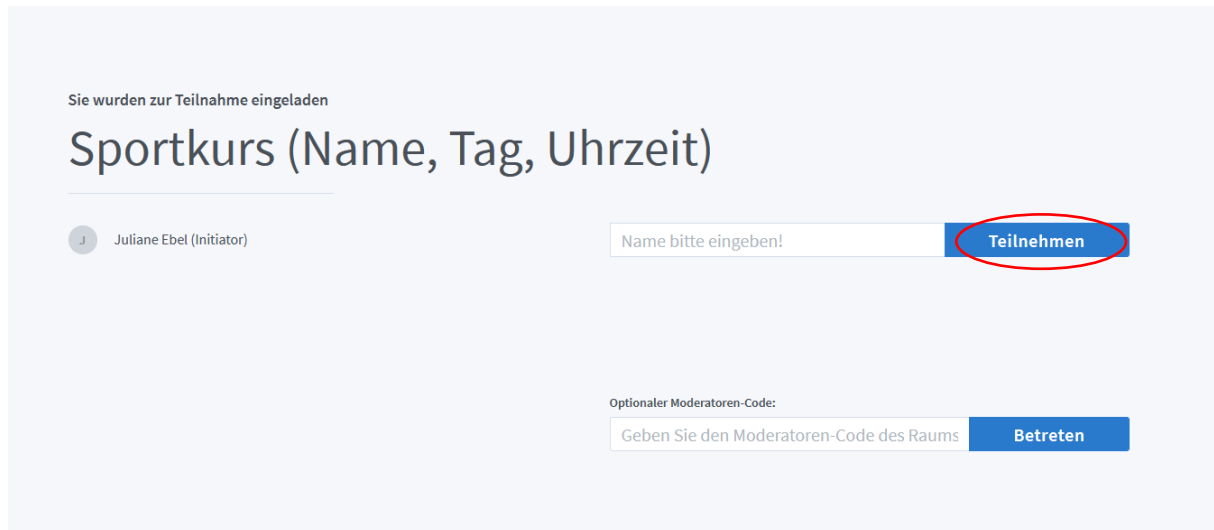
Sie wurden zur Teilnahme eingeladen

Sportkurs (Name, Tag, Uhrzeit)

J Juliane Ebel (Initiator)

Name bitte eingeben!

Teilnehmen

Optionaler Moderatoren-Code:

Geben Sie den Moderatoren-Code des Raums

Betreten